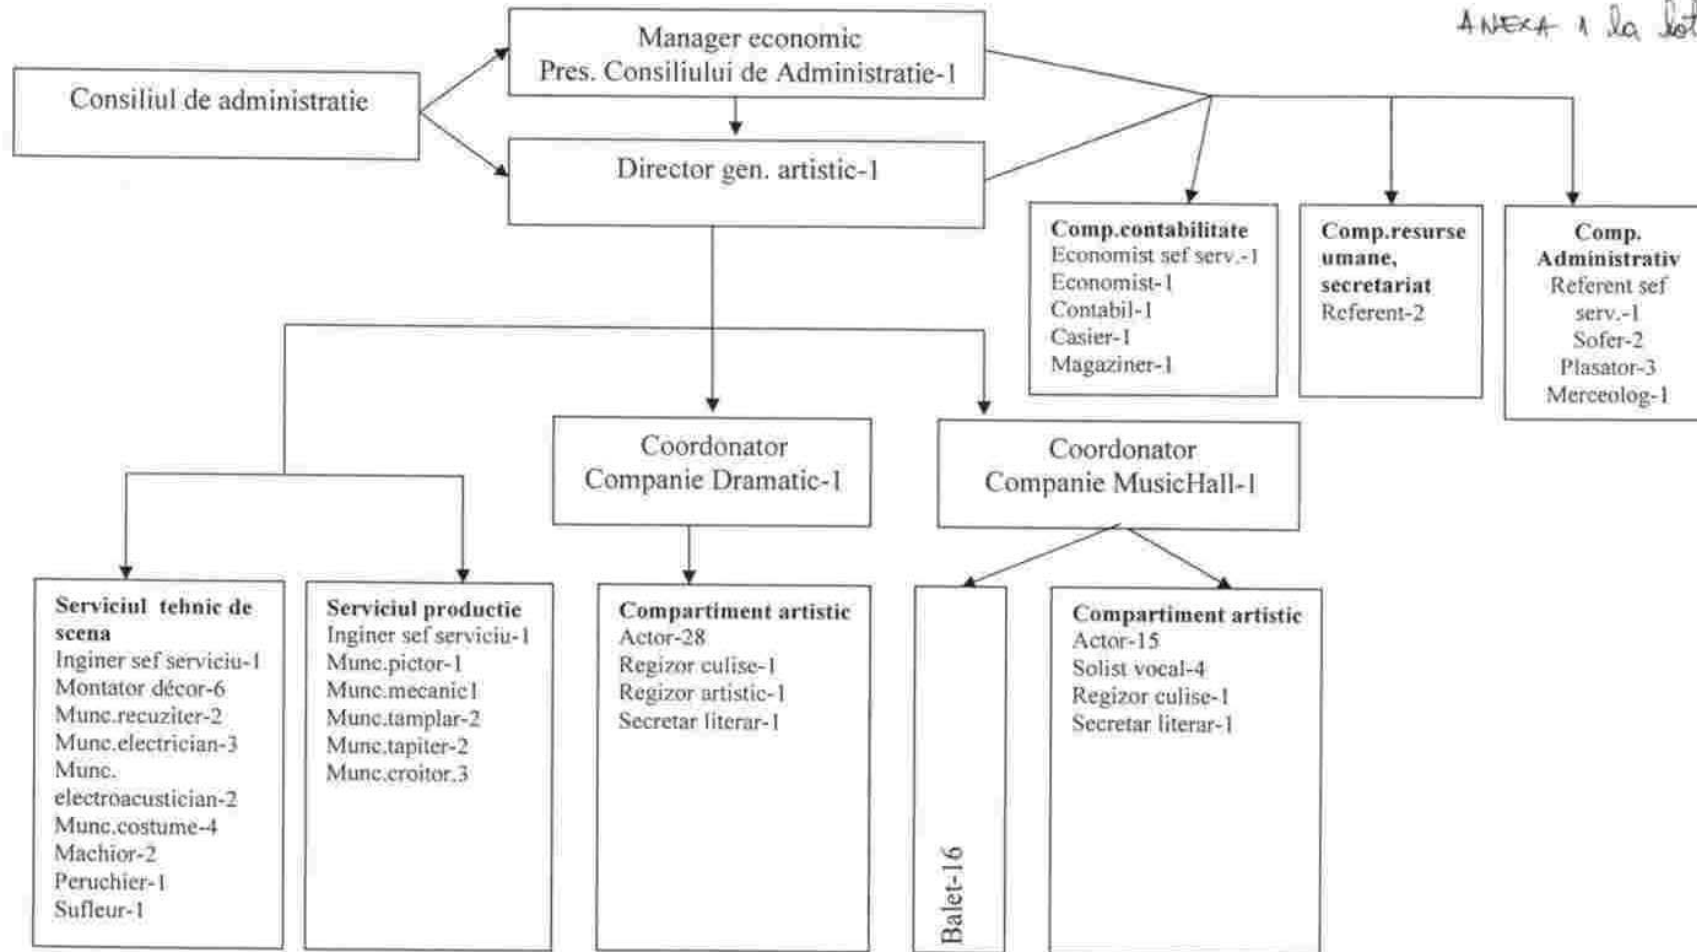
ANEXA 1 la hot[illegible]

Consiliul de administratie

Manager economic
Pres. Consiliului de Administratie-1

Director gen. artistic-1

Comp.contabilitate
Economist sef serv.-1
Economist-1
Contabil-1
Casier-1
Magaziner-1

Comp.resurse umane, secretariat
Referent-2

Comp. Administrativ
Referent sef serv.-1
Sofer-2
Plasator-3
Merceolog-1

Coordonator
Companie Dramatic-1

Coordonator
Companie MusicHall-1

Serviciul tehnic de scena
Inginer sef serviciu-1
Montator décor-6
Munc.recuziter-2
Munc.electrician-3
Munc. electroacustician-2
Munc.costume-4
Machior-2
Peruchier-1
Sufleur-1

Serviciul productie
Inginer sef serviciu-1
Munc.pictor-1
Munc.mecanic1
Munc.tamplar-2
Munc.tapiter-2
Munc.croitor.3

Compartiment artistic
Actor-28
Regizor culise-1
Regizor artistic-1
Secretar literar-1

Balet-16

Compartiment artistic
Actor-15
Solist vocal-4
Regizor culise-1
Secretar literar-1